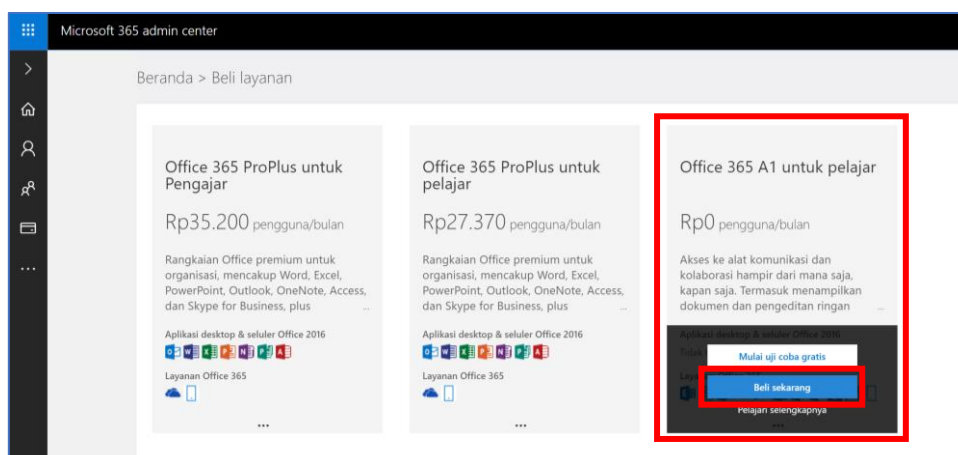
Microsoft 365 admin center

Beranda > Beli layanan

Office 365 ProPlus untuk Pengajar

Rp35.200 pengguna/bulan

Rangkaian Office premium untuk organisasi, mencakup Word, Excel, PowerPoint, Outlook, OneNote, Access, dan Skype for Business, plus ...

Aplikasi desktop & seluler Office 2016

Layanan Office 365

...

Office 365 ProPlus untuk pelajar

Rp27.370 pengguna/bulan

Rangkaian Office premium untuk organisasi, mencakup Word, Excel, PowerPoint, Outlook, OneNote, Access, dan Skype for Business, plus ...

Aplikasi desktop & seluler Office 2016

Layanan Office 365

...

Office 365 A1 untuk pelajar

Rp0 pengguna/bulan

Akses ke alat komunikasi dan kolaborasi hampir dari mana saja, kapan saja. Termasuk menampilkan dokumen dan pengeditan ringan ...

Aplikasi desktop & seluler Office 2016

Tidak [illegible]

Layanan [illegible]

Mulai uji coba gratis

Beli sekarang

Pelajari selengkapnya

...